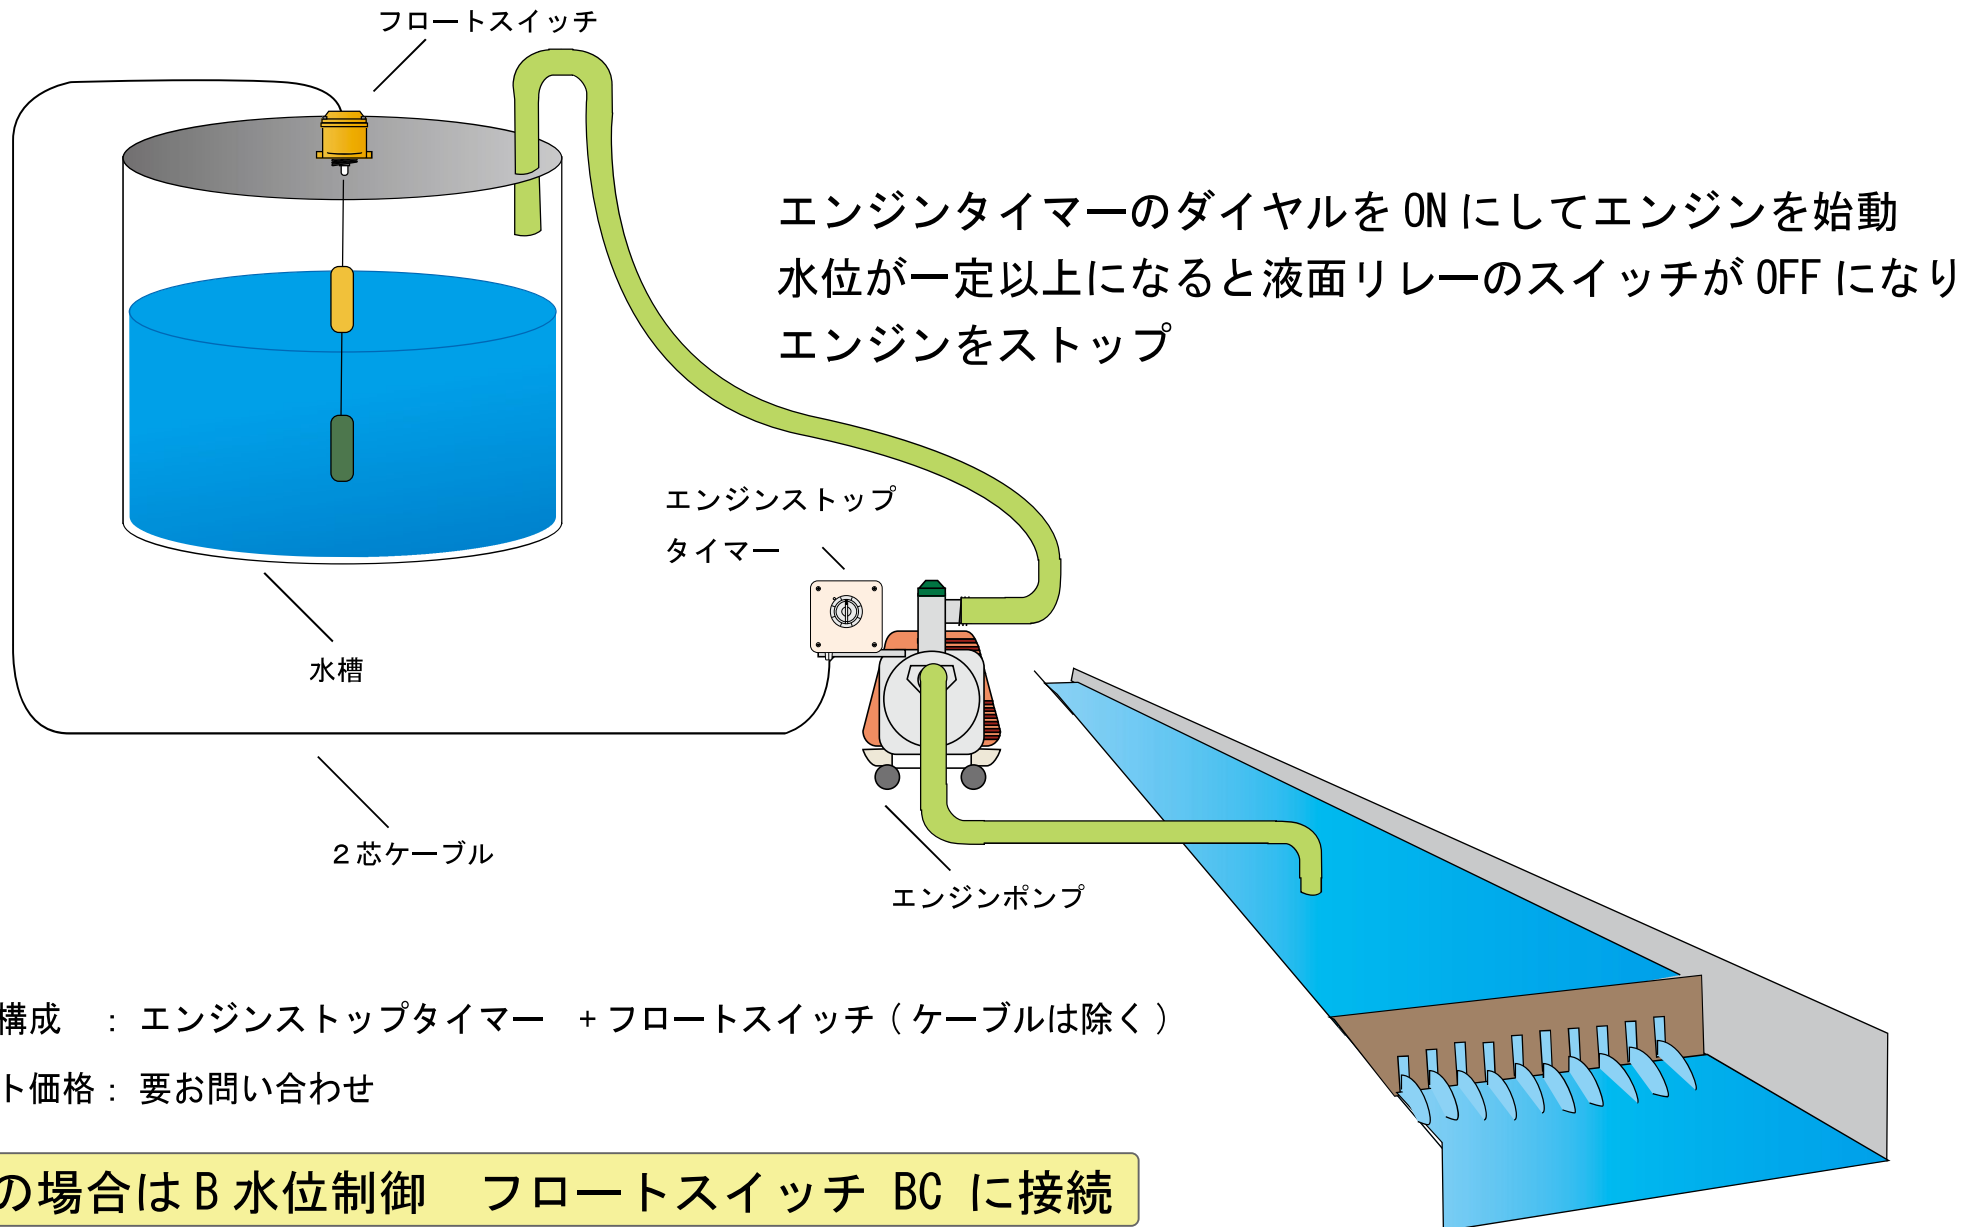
フロートスイッチ

エンジンタイマーのダイヤルを ON にしてエンジンを始動
水位が一定以上になると液面リレーのスイッチが OFF になり
エンジンをストップ

エンジンストップ
タイマー

水槽

２芯ケーブル

エンジンポンプ

構成　：エンジンストップタイマー　＋フロートスイッチ（ケーブルは除く）
ト価格：要お問い合わせ

の場合は B 水位制御　フロートスイッチ BC に接続